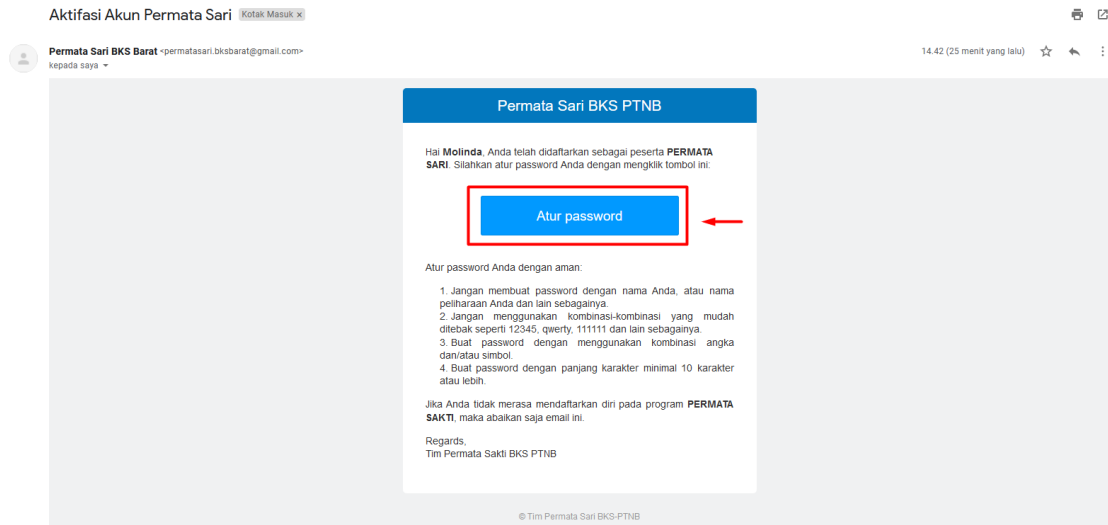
Aktifasi Akun Permata Sari Kotak Masuk ×

Permata Sari BKS Barat <permatasari.bksbarat@gmail.com>
kepada saya

14.42 (25 menit yang lalu)

Permata Sari BKS PTNB

Hai **Molinda**, Anda telah didaftarkan sebagai peserta **PERMATA SARI**. Silahkan atur password Anda dengan mengklik tombol ini:

Atur password

Atur password Anda dengan aman:

1. Jangan membuat password dengan nama Anda, atau nama peliharaan Anda dan lain sebagainya.
2. Jangan menggunakan kombinasi-kombinasi yang mudah ditebak seperti 12345, qwerty, 111111 dan lain sebagainya.
3. Buat password dengan menggunakan kombinasi angka dan/atau simbol.
4. Buat password dengan panjang karakter minimal 10 karakter atau lebih.

Jika Anda tidak merasa mendaftarkan diri pada program **PERMATA SAKTI**, maka abaikan saja email ini.

Regards,
Tim Permata Sakti BKS PTNB

© Tim Permata Sari BKS-PTNB